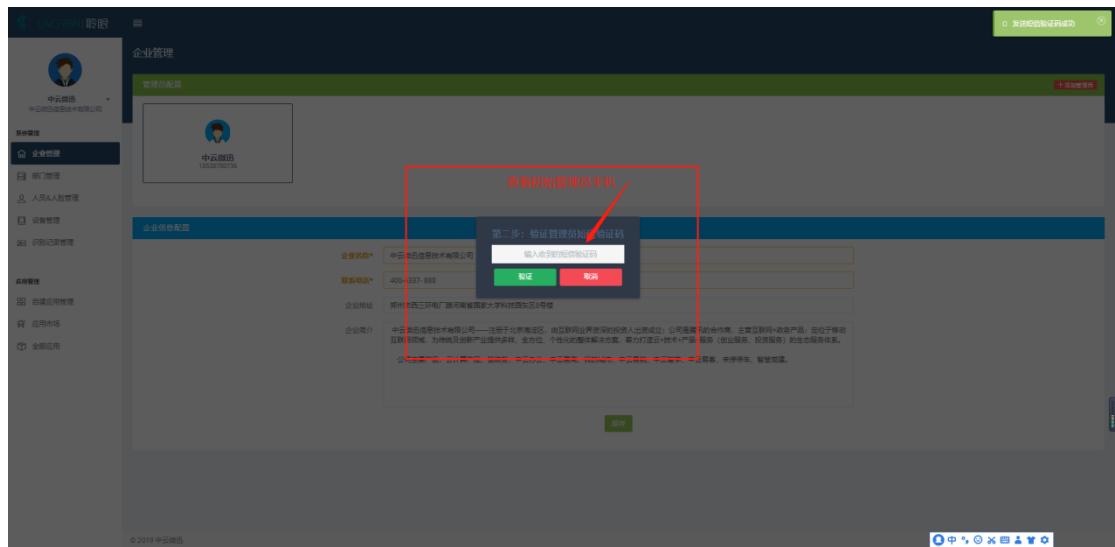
中云智慧

企业管理

发送短信验证码成功

中云微讯
中云微讯信息技术有限公司

系统管理
企业管理
部门管理
人员&人脸管理
设备管理
识别记录管理

应用管理
自建应用管理
应用市场
全部应用

管理员配置
+ 添加管理员

中云微讯
13538780736

请查收管理员手机

企业信息配置

第二步：验证管理员短信验证码
输入收到的短信验证码
验证
取消

企业名称*
中云微讯信息技术有限公司
联系电话*
400-1837-888
企业地址
郑州市中原区三环西门路河南省国家大学科技园东区9号楼
企业简介
中云微讯信息技术有限公司——注册于北京海淀区，由互联网业界资深的投资人出资成立；公司是国内的合作商，主营互联网+政企产品；定位于移动互联网领域，为传统及创新产业提供多样、全方位、个性化的整体解决方案。着力打造云+技术+产品+服务（创业服务、投资服务）的生态服务体系。

保存

© 2019 中云微讯